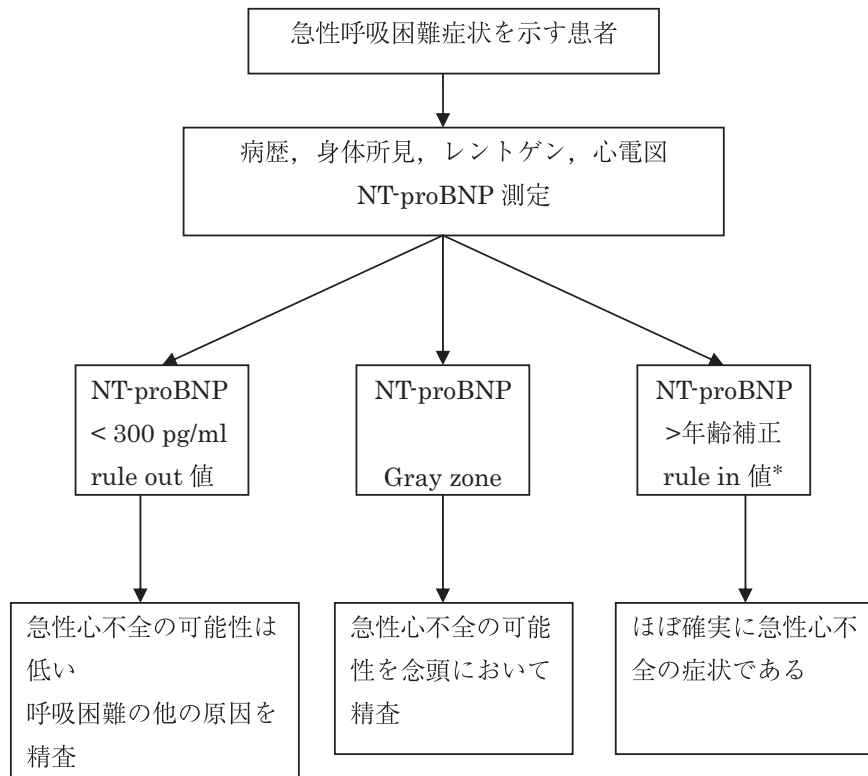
急性呼吸困難症状を示す患者

病歴，身体所見，レントゲン，心電図
NT-proBNP 測定

NT-proBNP
< 300 pg/ml
rule out 値

NT-proBNP

Gray zone

NT-proBNP
>年齢補正
rule in 値*

急性心不全の可能性は低い
呼吸困難の他の原因を精査

急性心不全の可能性を念頭において精査

ほぼ確実に急性心不全の症状である